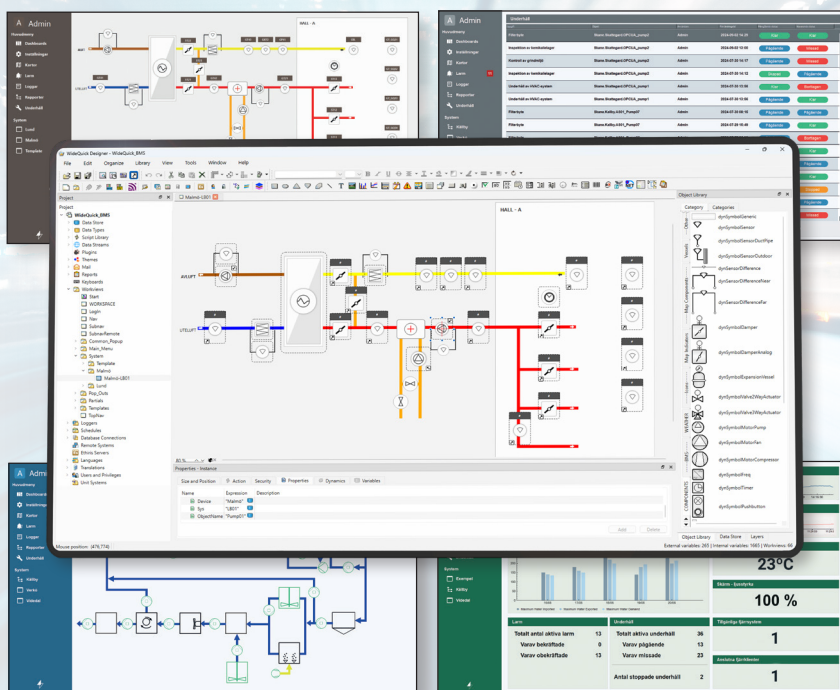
Admin

Huvudmeny
Dashboards
Inställningar
Kartor
Larm
Logger
Rapporter
Underhåll

System
Lund
Malmö
Templates

HALL - A

Admin
Huvudmeny
Dashboards
Inställningar
Kartor
Larm
Logger
Rapporter
Underhåll
System
Kållby

Underhåll

Filterbyte
Inspektion av kontaktdagar
Inspektion av givardoning
Inspektion av kontaktdagar
Underhåll av HVAC-system
Underhåll av HVAC-system
Filterbyte

WideQuick Designer - WideQuick_BMS

File Edit Organize Library View Tools Window Help

Project
Project
WideQuick_BMS
Data Store
Data Types
Script Library
Data Streams
Plugins
Themes
Mail
Reports
Keyboards
Workviews
Start
WORKSPACE
Login
Nav
Sidnav
SidnavRemote
Common_Popup
Main_Menu
System
Template
Malmö
Malmö-LB01
Lund
Pop_Outs
Partials
Templates
TopNav
Loggers
Schedules
Database Connections
Remote Systems
Ethnic Servers
Languages
Translations
Users and Privileges
Unit Systems

Malmö-LB01

AVLUFT
UTELUFT
HALL - A

Properties - Instance
Size and Position Action Security Properties Dynamics Variables
Name Expression Description
Device "Malmö"
Sys "LB01"
ObjectName "Pump01"

Add Delete

Mouse position: (476,774)

Object Library
Category Categories
dynSymbolGeneric
dynSymbolSensor
dynSymbolSensorDuctPipe
dynSymbolSensorOutdoor
dynSymbolSensorDifference
dynSymbolSensorDifferenceHeat
dynSymbolSensorDifferenceFan
dynSymbolDamper
dynSymbolDamperAnalog
dynSymbolExpansionVessel
dynSymbolValve2WayActuator
dynSymbolValve3WayActuator
dynSymbolMotorPump
dynSymbolMotorFan
dynSymbolMotorCompressor
dynSymbolFreq
dynSymbolTimer
dynSymbolPushbutton

Object Library Data Store Layers

External variables: 265 | Internal variables: 1665 | Workviews: 66

Admin
Huvudmeny
Dashboards
Inställningar
Kartor
Larm
Logger
Rapporter
Underhåll
System
Kållby
Vaxsö
Väsbäd

System
Exempel
Kållby
Väsbäd

23°C
Skärm - fjusstyrka
100 %
Tillgängliga fjärrsystem
1
Anslutna fjärrklienter
1

Larm
Totalt antal aktiva larm 13
Varav bekräftade 0
Varav obekräftade 13

Underhåll
Totalt antal aktiva underhåll 36
Varav pågående 13
Varav missade 23

Antal stoppade underhåll 2